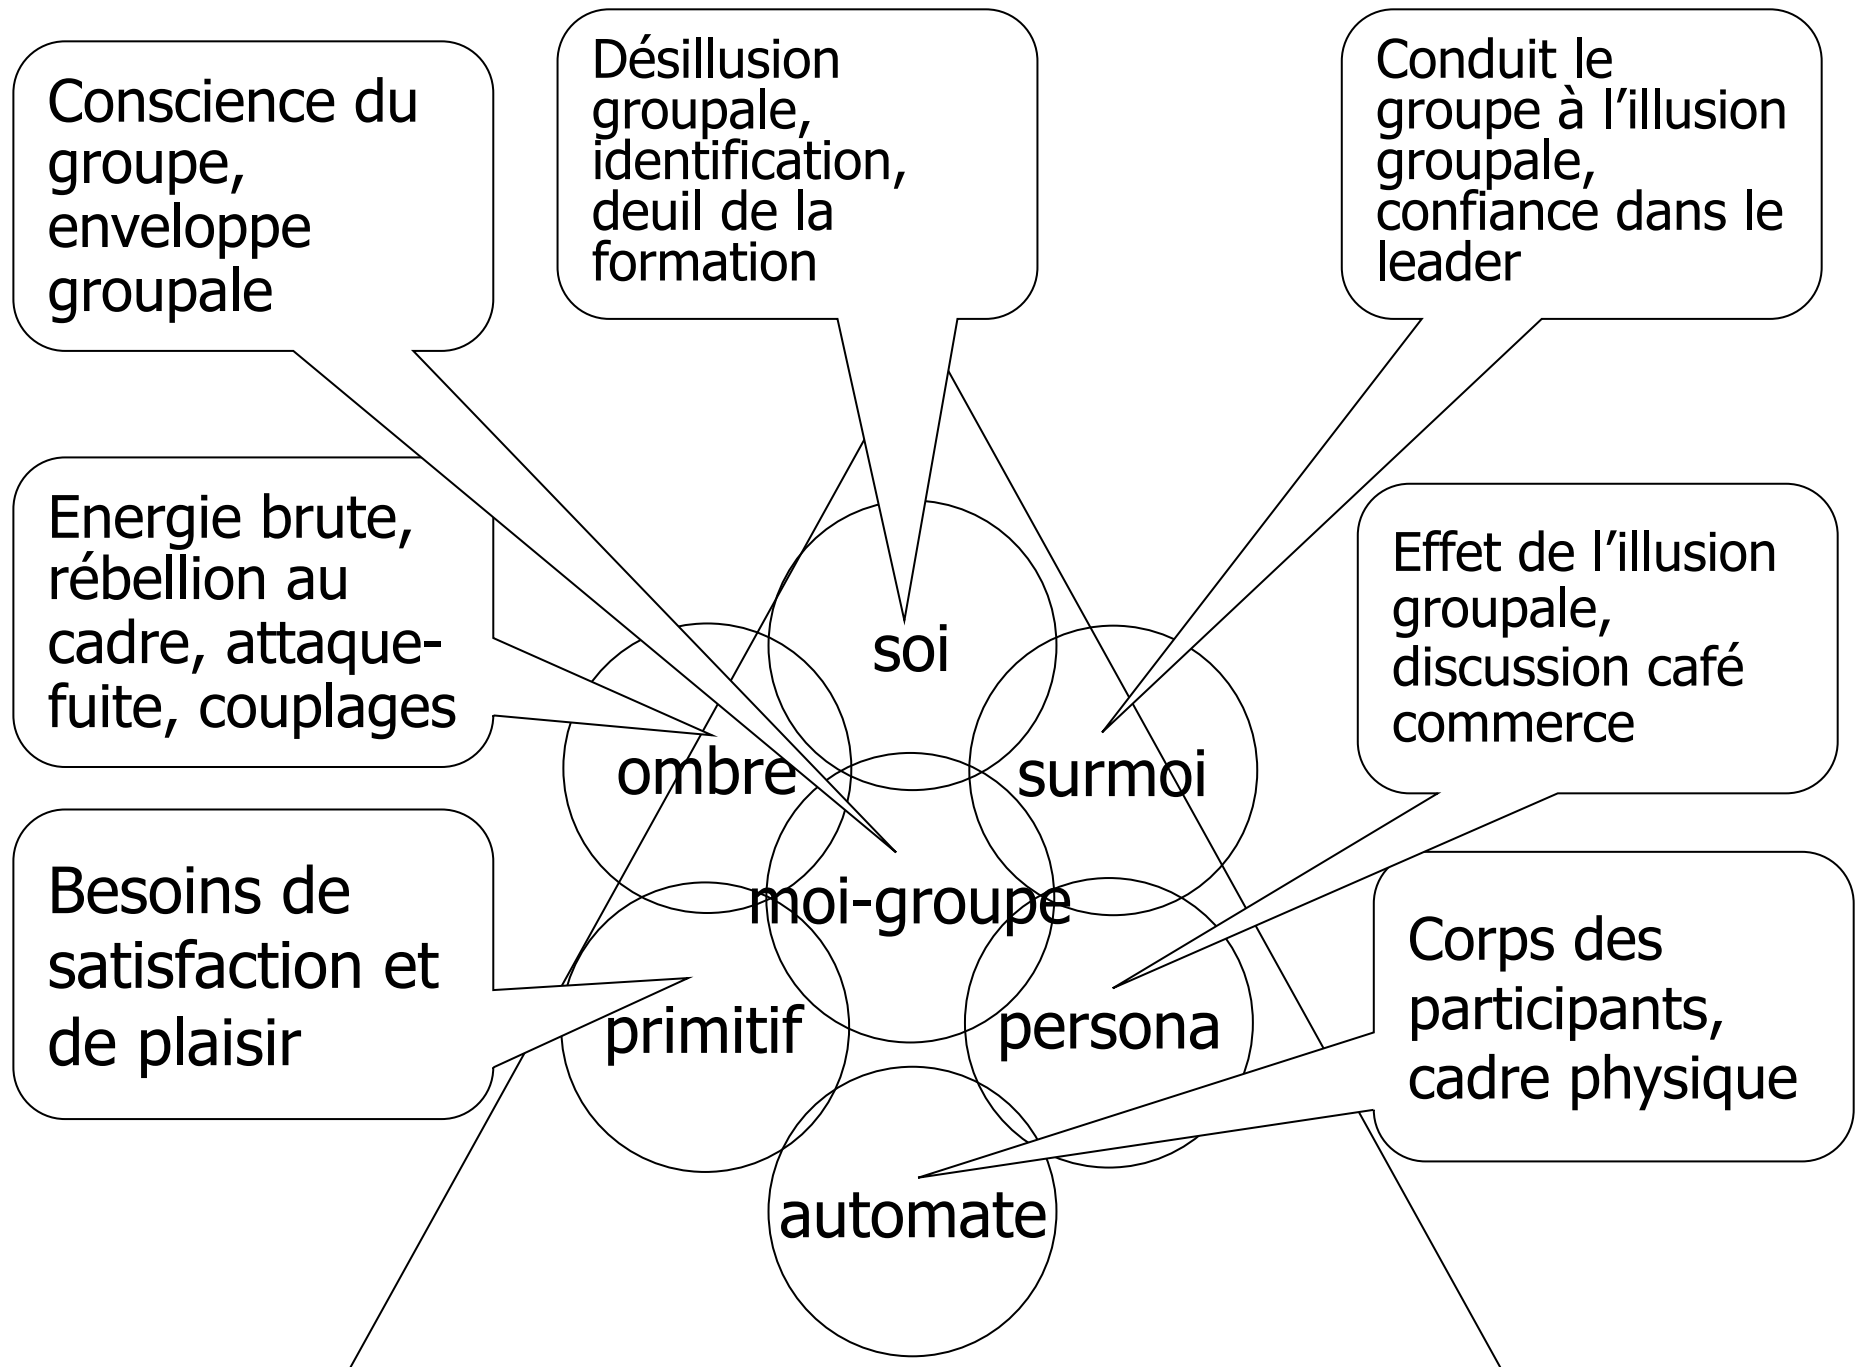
Conscience du groupe, enveloppe groupale

Désillusion groupale, identification, deuil de la formation

Conduit le groupe à l’illusion groupale, confiance dans le leader

Energie brute, rébellion au cadre, attaque-fuite, couplages

Effet de l’illusion groupale, discussion café commerce

Besoins de satisfaction et de plaisir

Corps des participants, cadre physique

soi

ombre

surmoi

moi-groupe

primitif

persona

automate